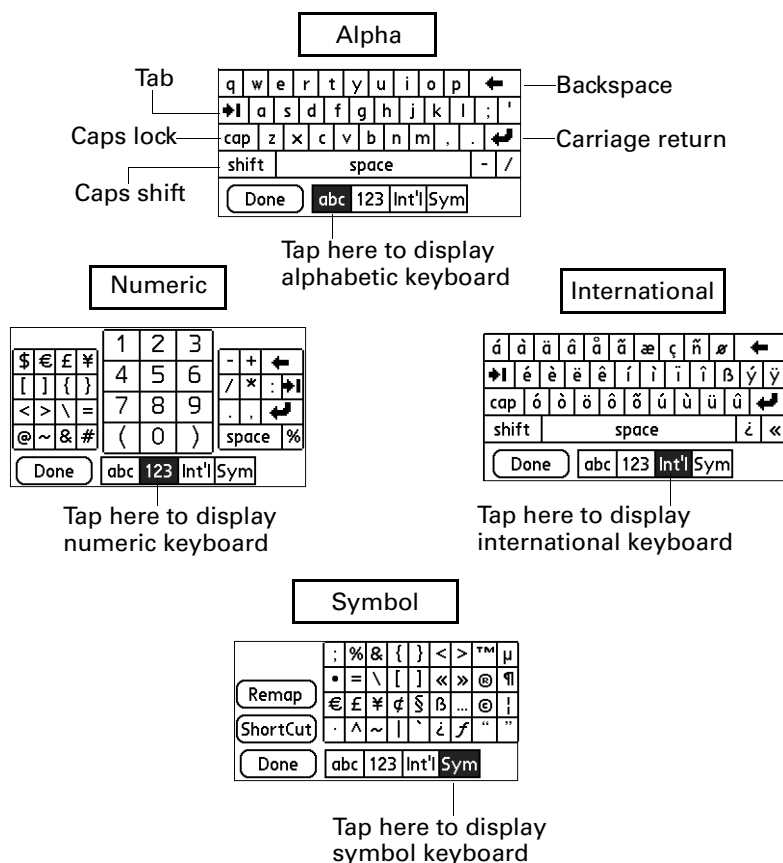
Alpha

Tab

q w e r t y u i o p ←

a s d f g h j k l ; '

cap z x c v b n m , .

shift space - /

Done abc 123 Int'l Sym

Backspace

Caps lock

Carriage return

Caps shift

Tap here to display alphabetic keyboard

Numeric

$ € £ ¥
[ ] { }
< > \ =
@ ~ & #

1 2 3
4 5 6
7 8 9
( 0 )

- + ←
/ * :
. ,
space %

Done abc 123 Int'l Sym

Tap here to display numeric keyboard

International

á à ä â å ã æ ç ñ ø ←
é è ë ê í ì ï î ß ý ÿ
cap ó ò ö ô õ ú ù ü û
shift space ¿ «

Done abc 123 Int'l Sym

Tap here to display international keyboard

Symbol

; % & { } < > ™ µ
• = \ [ ] « » ® ¶
€ £ ¥ ¢ § ß ... © ¦
· ^ ~ | ` ¿ $f$ " "

Remap

ShortCut

Done abc 123 Int'l Sym

Tap here to display symbol keyboard